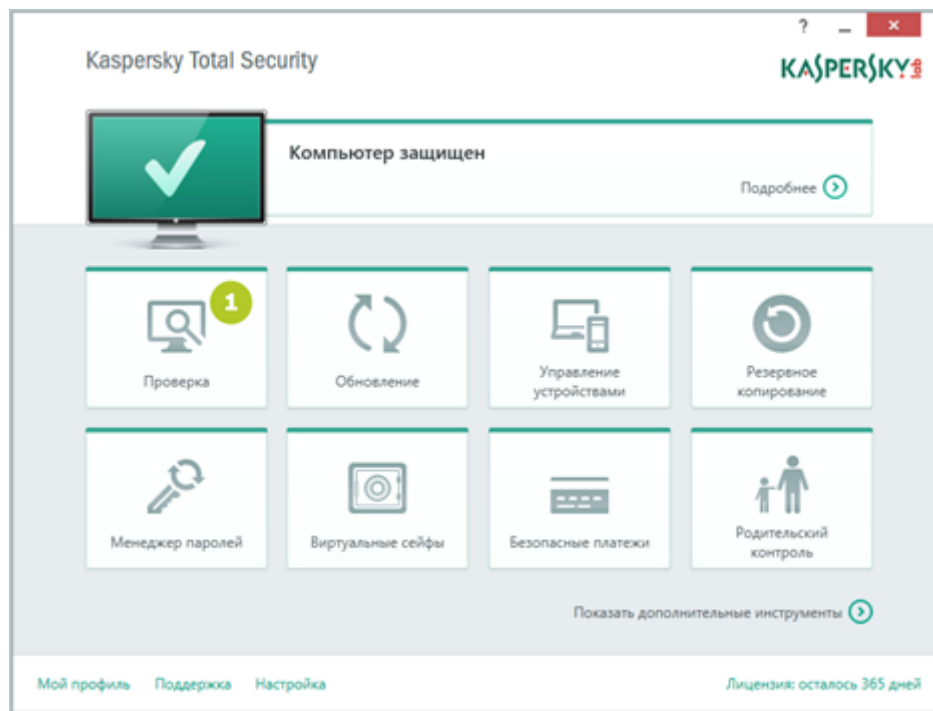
? _ ×

Kaspersky Total Security

KASPERSKY lab

Компьютер защищен

Подробнее

1

Проверка

Обновление

Управление устройствами

Резервное копирование

Менеджер паролей

Виртуальные сейфы

Безопасные платежи

Родительский контроль

Показать дополнительные инструменты

Мой профиль Поддержка Настройка

Лицензия: осталось 365 дней